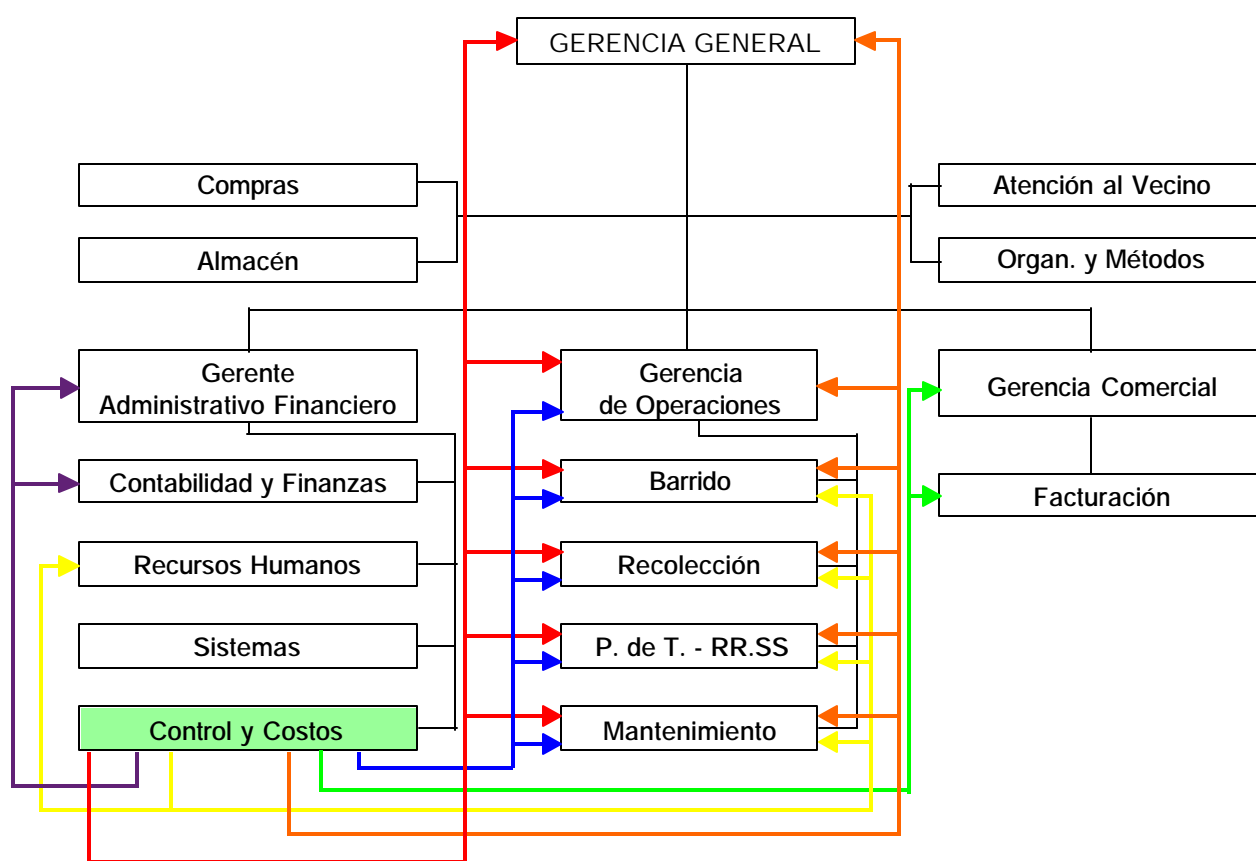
GERENCIA GENERAL

Compras

Almacén

Atención al Vecino

Organ. y Métodos

Gerente Administrativo Financiero

Contabilidad y Finanzas

Recursos Humanos

Sistemas

Control y Costos

Gerencia de Operaciones

Barrido

Recolección

P. de T. - RR.SS

Mantenimiento

Gerencia Comercial

Facturación